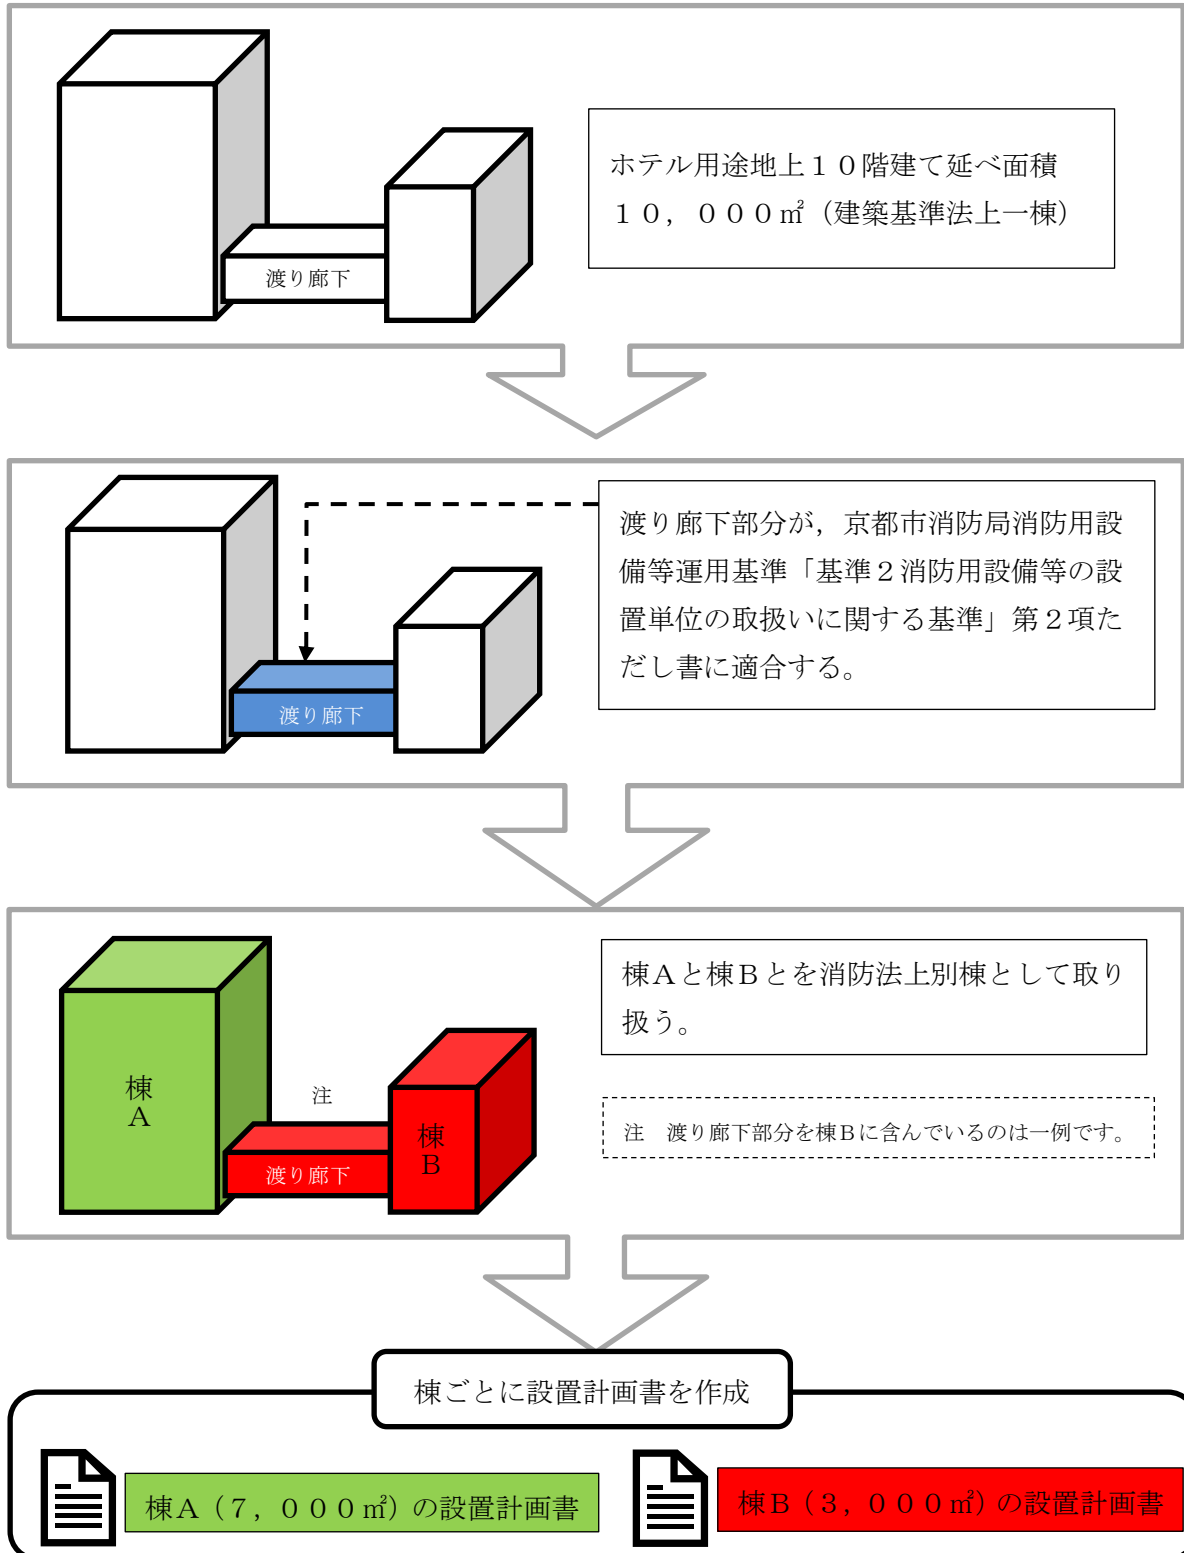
渡り廊下

ホテル用途地上１０階建て延べ面積１０，０００㎡（建築基準法上一棟）

渡り廊下

渡り廊下部分が，京都市消防局消防用設備等運用基準「基準２消防用設備等の設置単位の取扱いに関する基準」第２項ただし書に適合する。

棟A

注

渡り廊下

棟B

棟Ａと棟Ｂとを消防法上別棟として取り扱う。

注　渡り廊下部分を棟Ｂに含んでいるのは一例です。

棟ごとに設置計画書を作成

棟Ａ（７，０００㎡）の設置計画書

棟Ｂ（３，０００㎡）の設置計画書